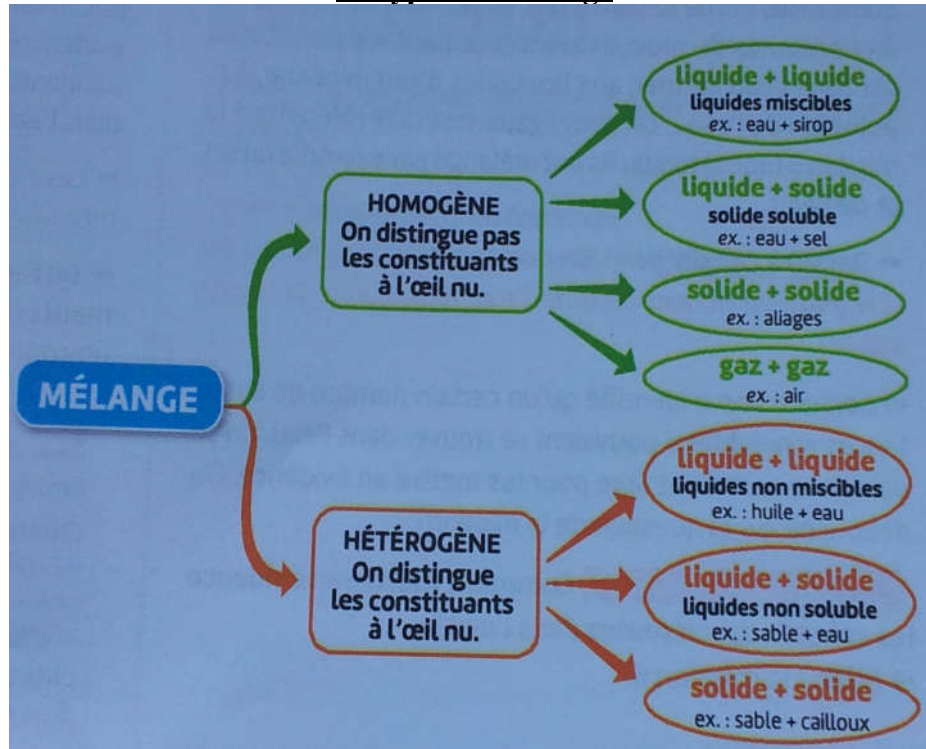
MÉLANGE

HOMOGÈNE
On distingue pas les constituants à l'œil nu.

liquide + liquide
liquides miscibles
ex. : eau + sirop

liquide + solide
solide soluble
ex. : eau + sel

solide + solide
ex. : aliages

gaz + gaz
ex. : air

HÉTÉROGÈNE
On distingue les constituants à l'œil nu.

liquide + liquide
liquides non miscibles
ex. : huile + eau

liquide + solide
liquides non soluble
ex. : sable + eau

solide + solide
ex. : sable + cailloux